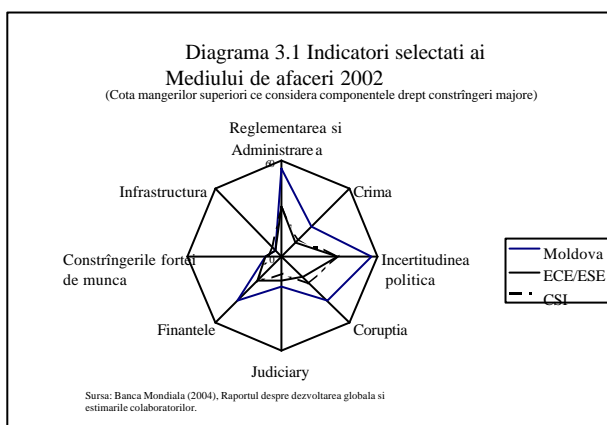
Diagrama 3.1 Indicatori selectati ai Mediului de afaceri 2002
(Cota mangerilor superiori ce considera componentele drept constrîngeri majore)

Reglementarea si Administrarea

Crima

Incertitudinea politica

Coruptia

Judiciary

Finantele

Constrîngerile fortei de munca

Infrastructura

60

0

Moldova
ECE/ESE
CSI

Sursa: Banca Mondiala (2004), Raportul despre dezvoltarea globala si estimarile colaboratorilor.